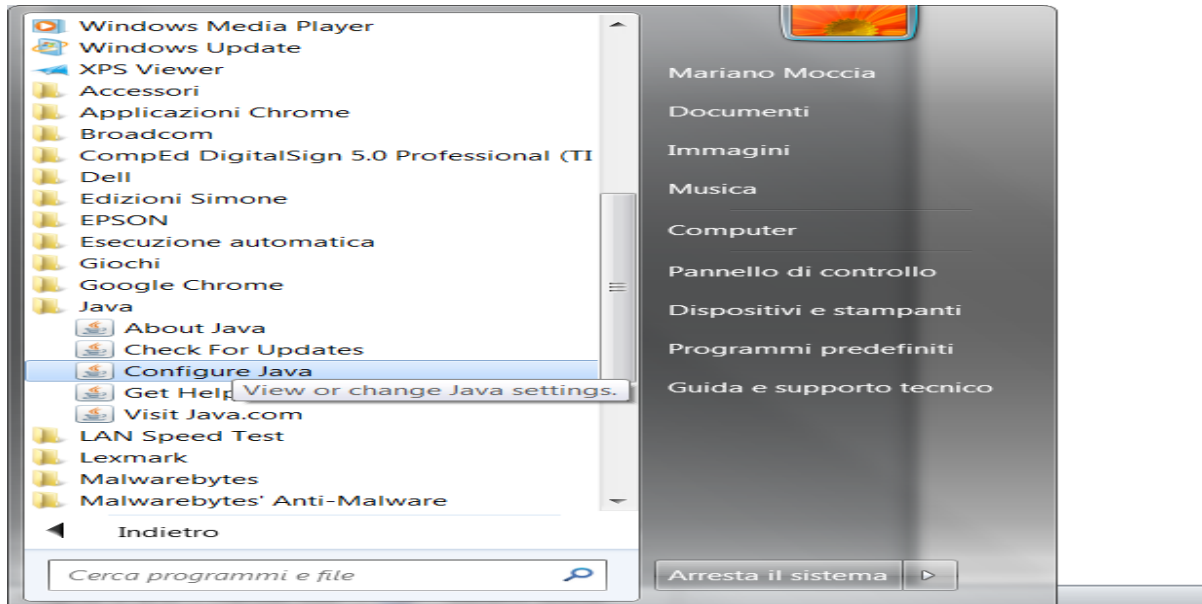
Windows Media Player
Windows Update
XPS Viewer
Accessori
Applicazioni Chrome
Broadcom
CompEd DigitalSign 5.0 Professional (TI
Dell
Edizioni Simone
EPSON
Esecuzione automatica
Giochi
Google Chrome
Java
About Java
Check For Updates
Configure Java
Get Help
View or change Java settings.
Visit Java.com
LAN Speed Test
Lexmark
Malwarebytes
Malwarebytes' Anti-Malware
Indietro
Cerca programmi e file

Mariano Moccia
Documenti
Immagini
Musica
Computer
Pannello di controllo
Dispositivi e stampanti
Programmi predefiniti
Guida e supporto tecnico
Arresta il sistema